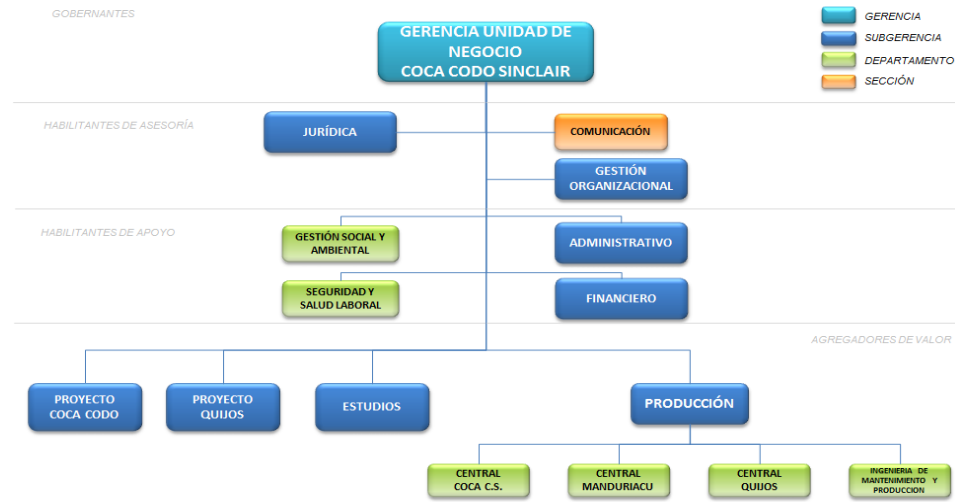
GOBERNANTES

GERENCIA UNIDAD DE NEGOCIO COCA CODO SINCLAIR

GERENCIA
SUBGERENCIA
DEPARTAMENTO
SECCIÓN

HABILITANTES DE ASESORÍA

JURÍDICA

COMUNICACIÓN

GESTIÓN ORGANIZACIONAL

HABILITANTES DE APOYO

GESTIÓN SOCIAL Y AMBIENTAL

ADMINISTRATIVO

SEGURIDAD Y SALUD LABORAL

FINANCIERO

AGREGADORES DE VALOR

PROYECTO COCA CODO

PROYECTO QUIJOS

ESTUDIOS

PRODUCCIÓN

CENTRAL COCA C.S.

CENTRAL MANDURIACU

CENTRAL QUIJOS

INGENIERIA DE MANTENIMIENTO Y PRODUCCION